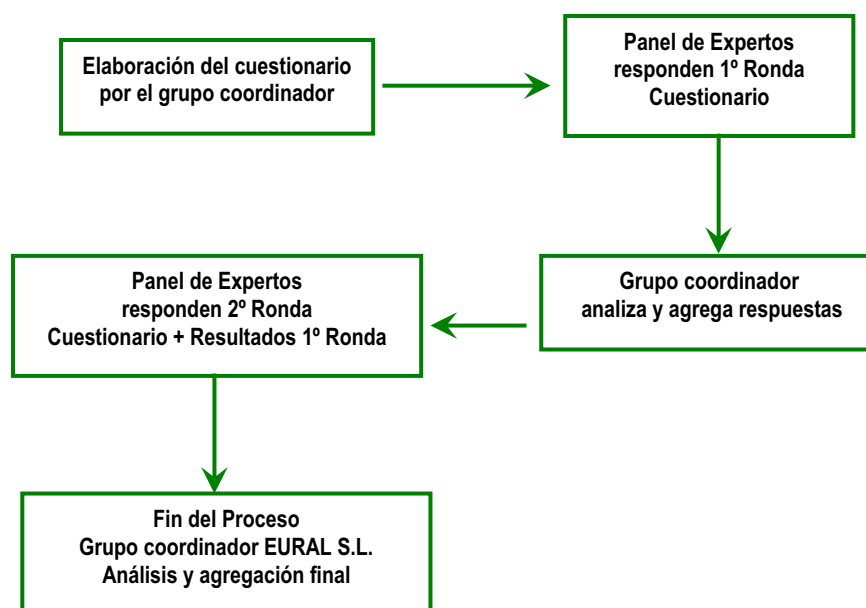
Elaboración del cuestionario por el grupo coordinador

Panel de Expertos responden 1º Ronda Cuestionario

Grupo coordinador analiza y agrega respuestas

Panel de Expertos responden 2º Ronda Cuestionario + Resultados 1º Ronda

Fin del Proceso Grupo coordinador EURAL S.L. Análisis y agregación final